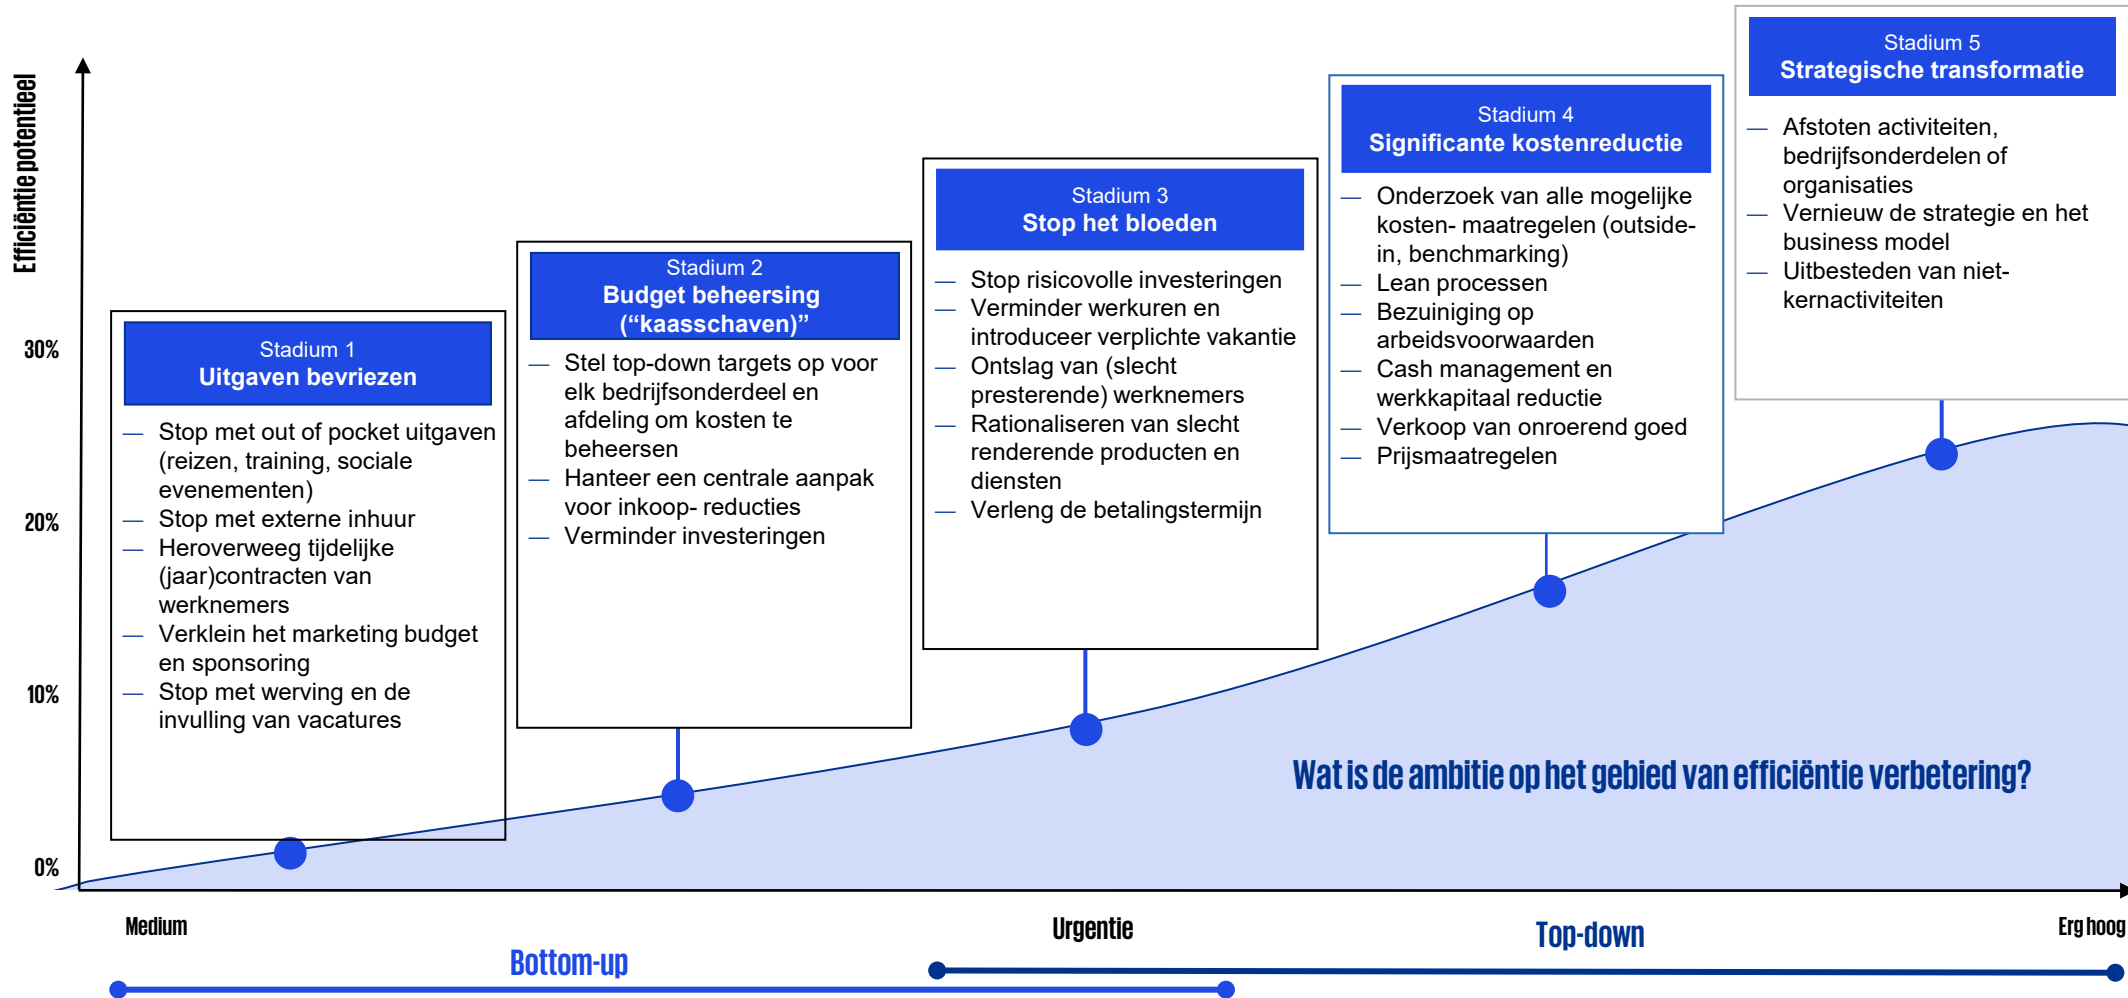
Efficiëntie potentieel

30%

20%

10%

0%

Stadium 1
Uitgaven bevriezen

— Stop met out of pocket uitgaven (reizen, training, sociale evenementen)
— Stop met externe inhuur
— Heroverweeg tijdelijke (jaar)contracten van werknemers
— Verklein het marketing budget en sponsoring
— Stop met werving en de invulling van vacatures

Stadium 2
Budget beheersing (“kaasschaven)”

— Stel top-down targets op voor elk bedrijfsonderdeel en afdeling om kosten te beheersen
— Hanteer een centrale aanpak voor inkoop- reducties
— Verminder investeringen

Stadium 3
Stop het bloeden

— Stop risicovolle investeringen
— Verminder werkuren en introduceer verplichte vakantie
— Ontslag van (slecht presterende) werknemers
— Rationaliseren van slecht renderende producten en diensten
— Verleng de betalingstermijn

Stadium 4
Significante kostenreductie

— Onderzoek van alle mogelijke kosten- maatregelen (outside-in, benchmarking)
— Lean processen
— Bezuiniging op arbeidsvoorwaarden
— Cash management en werkkapitaal reductie
— Verkoop van onroerend goed
— Prijsmaatregelen

Stadium 5
Strategische transformatie

— Afstoten activiteiten, bedrijfsonderdelen of organisaties
— Vernieuw de strategie en het business model
— Uitbesteden van niet-kernactiviteiten

Wat is de ambitie op het gebied van efficiëntie verbetering?

Medium

Urgentie

Erg hoog

Bottom-up

Top-down